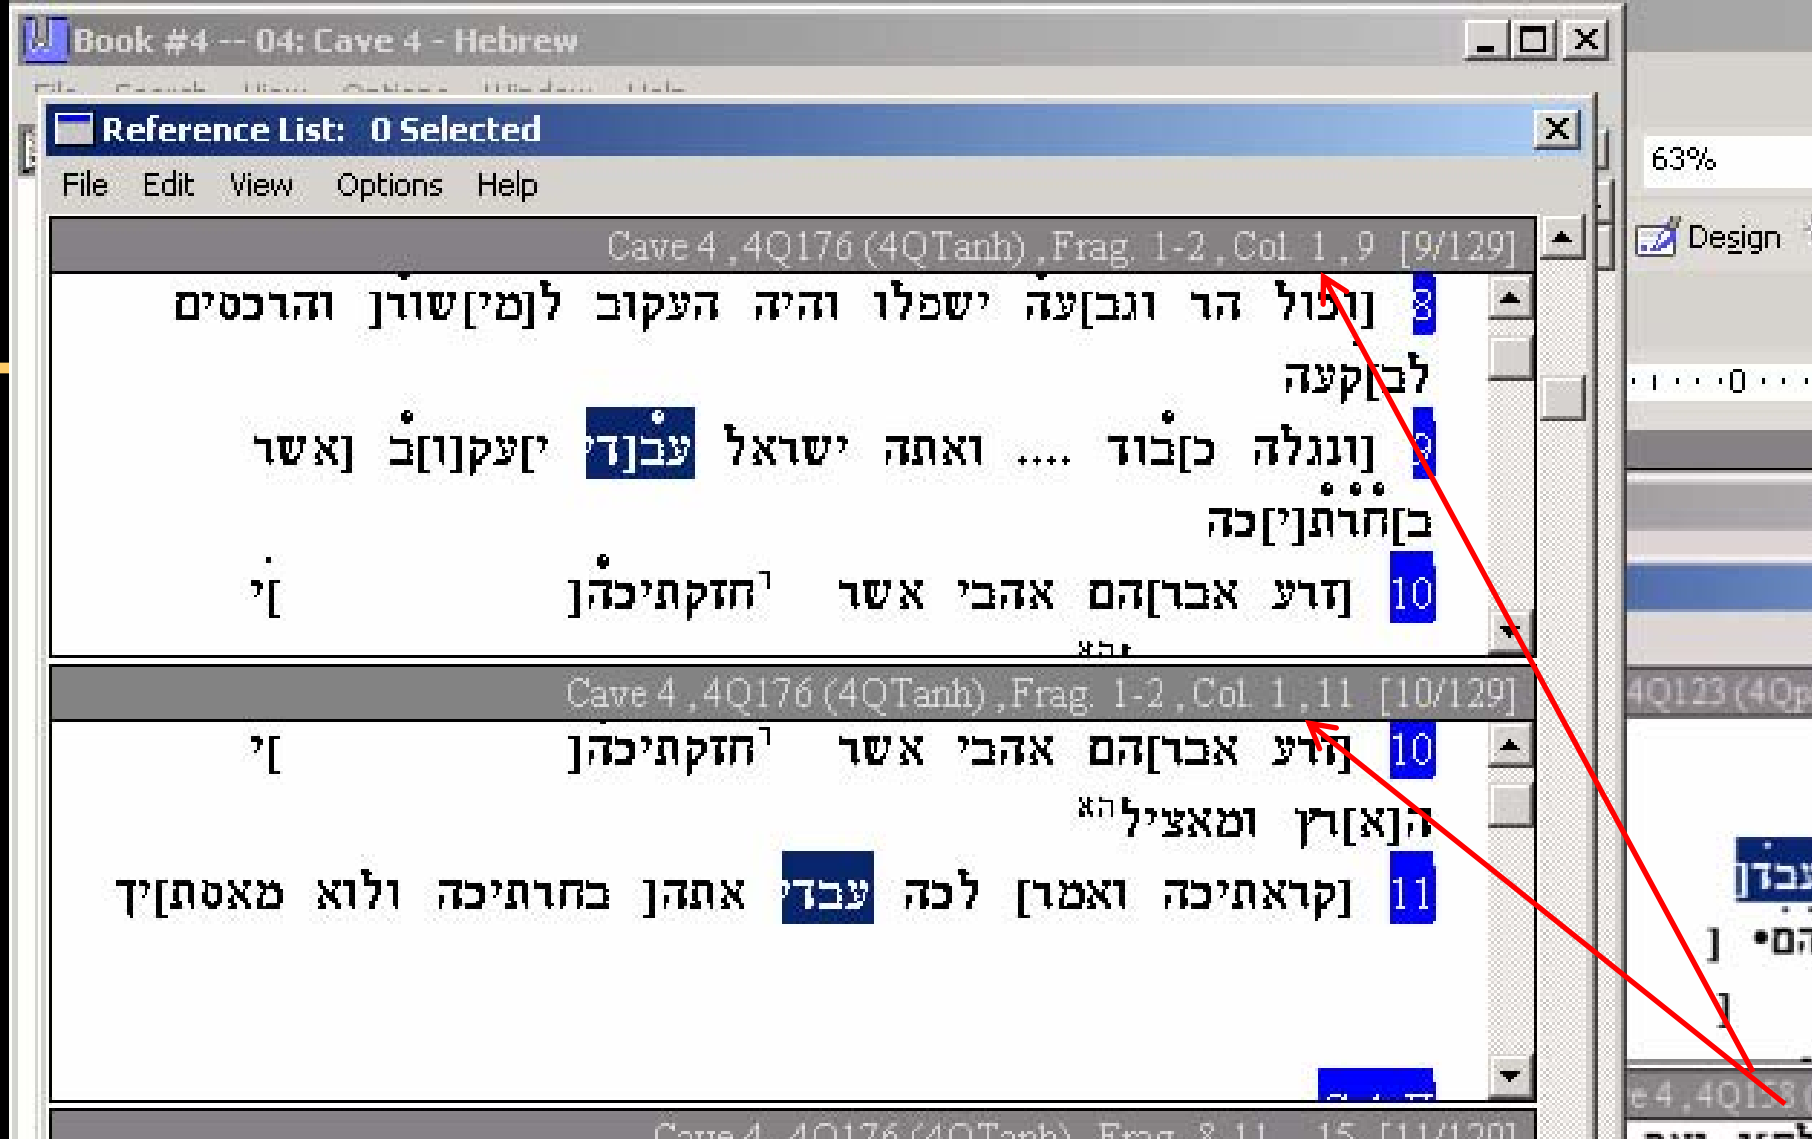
Book #4 -- 04: Cave 4 - Hebrew

Reference List: 0 Selected

File Edit View Options Help

Cave 4 ,4Q176 (4QTanh) ,Frag. 1-2 ,Col. 1 ,9 [9/129]

8 ]וכול הר וגב[עה ישפלו והיה העקוב ל[מי]שור והרכסים לב]קעה

9 ]ונגלה כ]בוד .... ואתה ישראל עב]די י[עקו]ב[ אשר] ב]חרת[י]כה

10 ]זרע אבר]הם אהבי אשר ]חזקתיכה[ ]י

Cave 4 ,4Q176 (4QTanh) ,Frag. 1-2 ,Col. 1 ,11 [10/129]

10 ]זרע אבר]הם אהבי אשר ]חזקתיכה[ ]י ה[א]רץ ומאציל

11 ]קראתיכה ואמו[ר] לכה עבדי אתה[ בחרתיכה ולוא מאסת]יך

63%

Design

4Q123 (4Q

Cave 4 ,4Q176 (4QTanh) ,Frag. 8-11 ,15 [11/129]